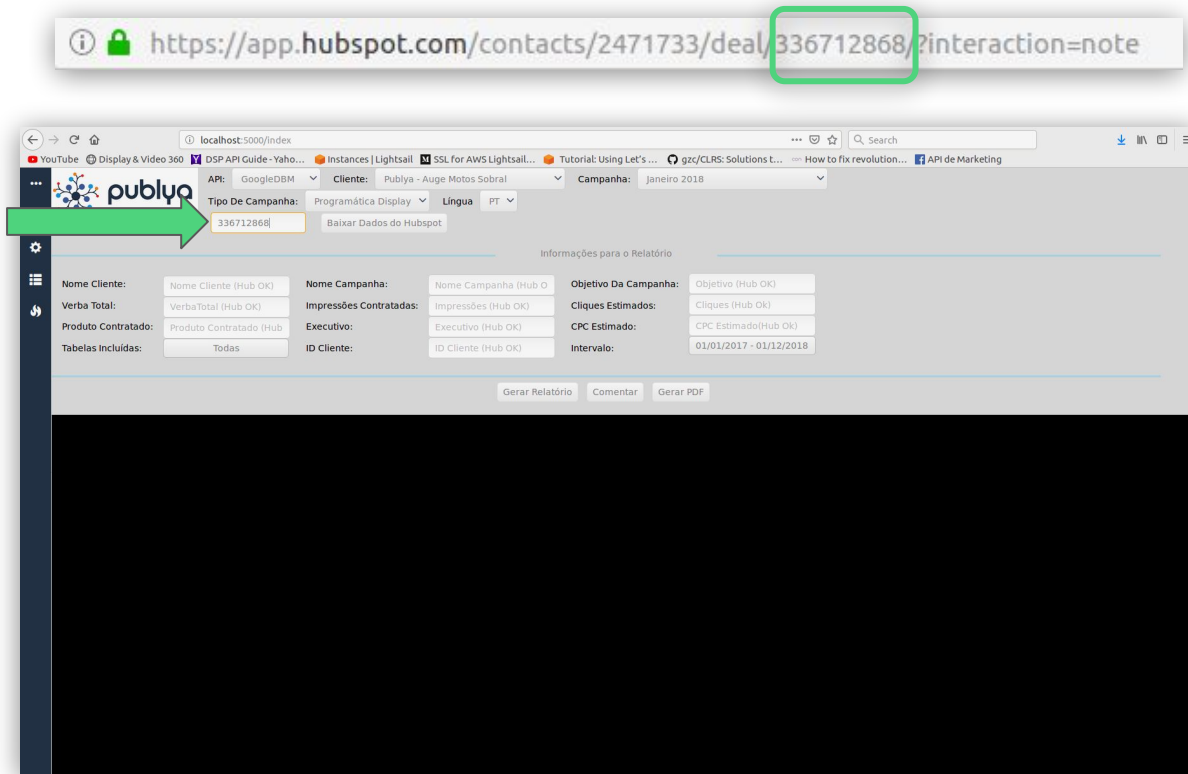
https://app.hubspot.com/contacts/2471733/deal/336712868/?interaction=note

localhost:5000/index

Search

YouTube Display & Video 360 DSP API Guide - Yaho... Instances | Lightsail SSL for AWS Lightsail... Tutorial: Using Let's ... gzc/CLRS: Solutions t... How to fix revolution... API de Marketing

publya

API: GoogleDBM Cliente: Publya - Auge Motos Sobral Campanha: Janeiro 2018

Tipo De Campanha: Programática Display Língua PT

336712868 Baixar Dados do Hubspot

Informações para o Relatório

| Nome Cliente: | Nome Cliente (Hub OK) | Nome Campanha: | Nome Campanha (Hub O | Objetivo Da Campanha: | Objetivo (Hub OK) |
|---|---|---|---|---|---|
| Verba Total: | VerbaTotal (Hub OK) | Impressões Contratadas: | Impressões (Hub OK) | Cliques Estimados: | Cliques (Hub Ok) |
| Produto Contratado: | Produto Contratado (Hub | Executivo: | Executivo (Hub OK) | CPC Estimado: | CPC Estimado(Hub Ok) |
| Tabelas Incluídas: | Todas | ID Cliente: | ID Cliente (Hub OK) | Intervalo: | 01/01/2017 - 01/12/2018 |

Gerar Relatório Comentar Gerar PDF